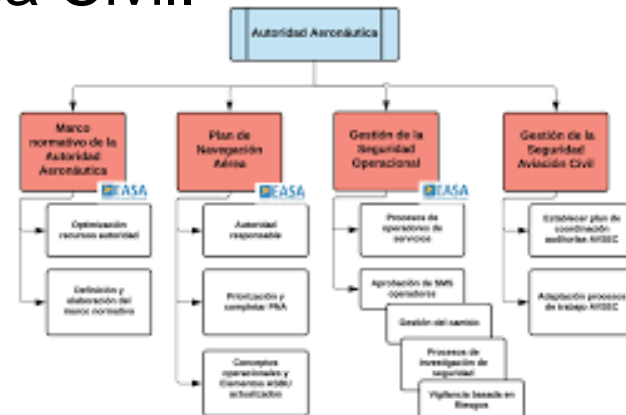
a Civil

Autoridad Aeronáutica

Marco normativo de la Autoridad Aeronáutica

EASA

Optimización recursos autoridad

Definición y elaboración del marco normativo

Plan de Navegación Aérea

EASA

Autoridad responsable

Priorización y completar PNA

Conceptos operacionales y Elementos ASBU actualizados

Gestión de la Seguridad Operacional

EASA

Procesos de operadores de servicios

Aprobación de SMS operadores

Gestión del cambio

Procesos de investigación de seguridad

Vigilancia basada en Riesgos

Gestión de la Seguridad Aviación Civil

Establecer plan de coordinación auditorías AVSEC

Adaptación procesos de trabajo AVSEC